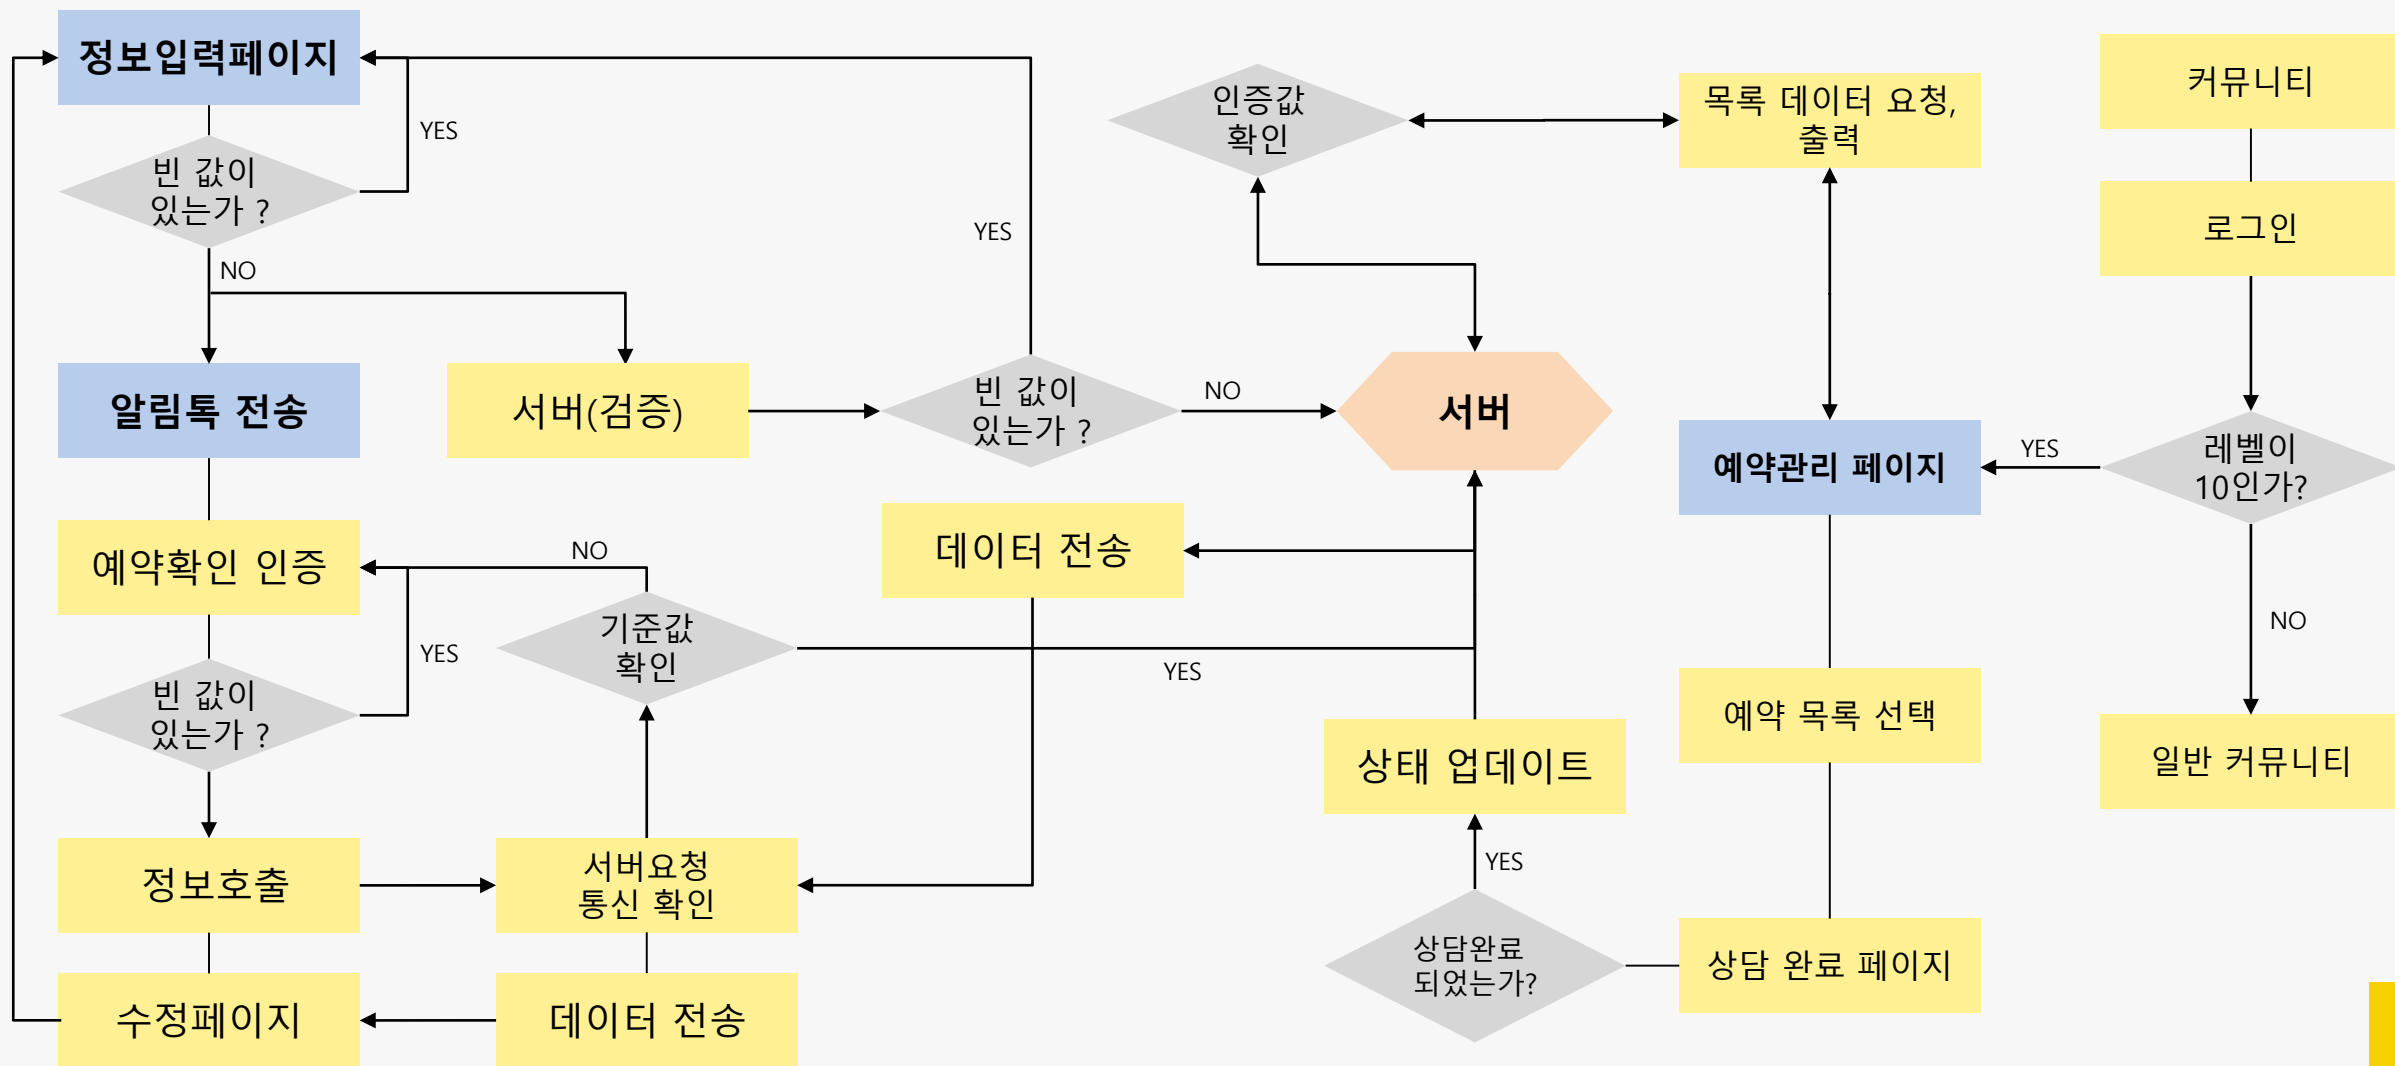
정보입력페이지

YES

빈 값이 있는가 ?

NO

알림톡 전송

서버(검증)

YES

빈 값이 있는가 ?

NO

서버

인증값 확인

목록 데이터 요청, 출력

커뮤니티

로그인

예약관리 페이지

YES

레벨이 10인가?

NO

일반 커뮤니티

예약확인 인증

NO

기준값 확인

YES

데이터 전송

YES

빈 값이 있는가 ?

정보호출

서버요청 통신 확인

수정페이지

데이터 전송

상태 업데이트

YES

상담완료 되었는가?

예약 목록 선택

상담 완료 페이지